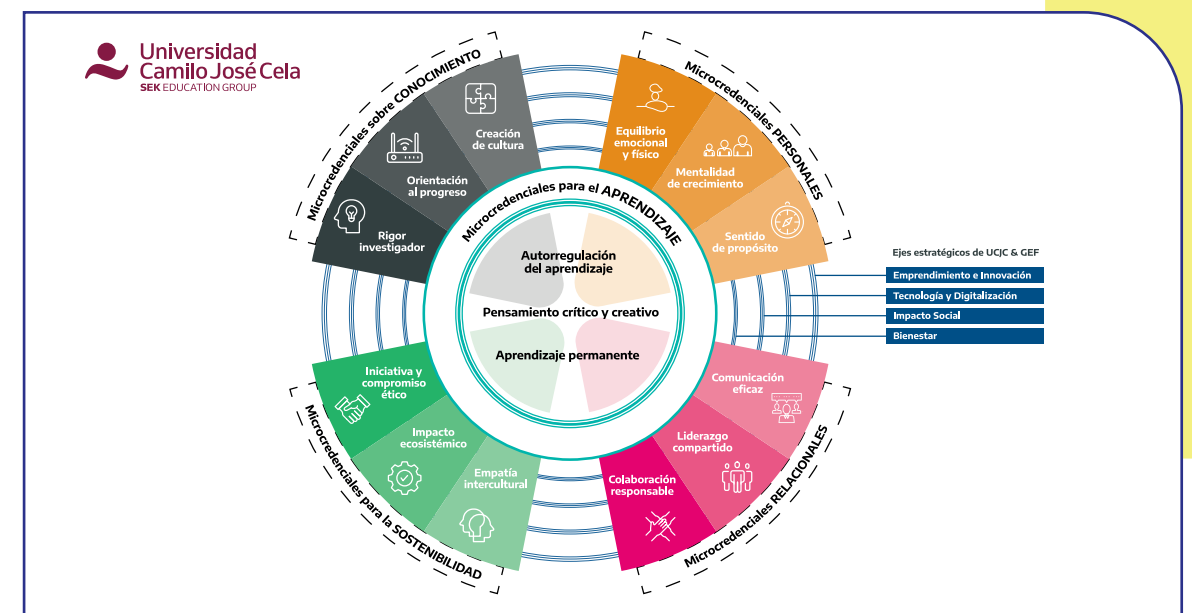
Universidad Camilo José Cela
SEK EDUCATION GROUP

Microcredenciales sobre CONOCIMIENTO

Creación de cultura

Orientación al progreso

Rigor investigador

Microcredenciales PERSONALES

Equilibrio emocional y físico

Mentalidad de crecimiento

Sentido de propósito

Microcredenciales para el APRENDIZAJE

Autorregulación del aprendizaje

Pensamiento crítico y creativo

Aprendizaje permanente

Ejes estratégicos de UCJC & GEF

Emprendimiento e Innovación

Tecnología y Digitalización

Impacto Social

Bienestar

Microcredenciales para la SOSTENIBILIDAD

Iniciativa y compromiso ético

Impacto ecosistémico

Empatía intercultural

Microcredenciales RELACIONALES

Comunicación eficaz

Liderazgo compartido

Colaboración responsable